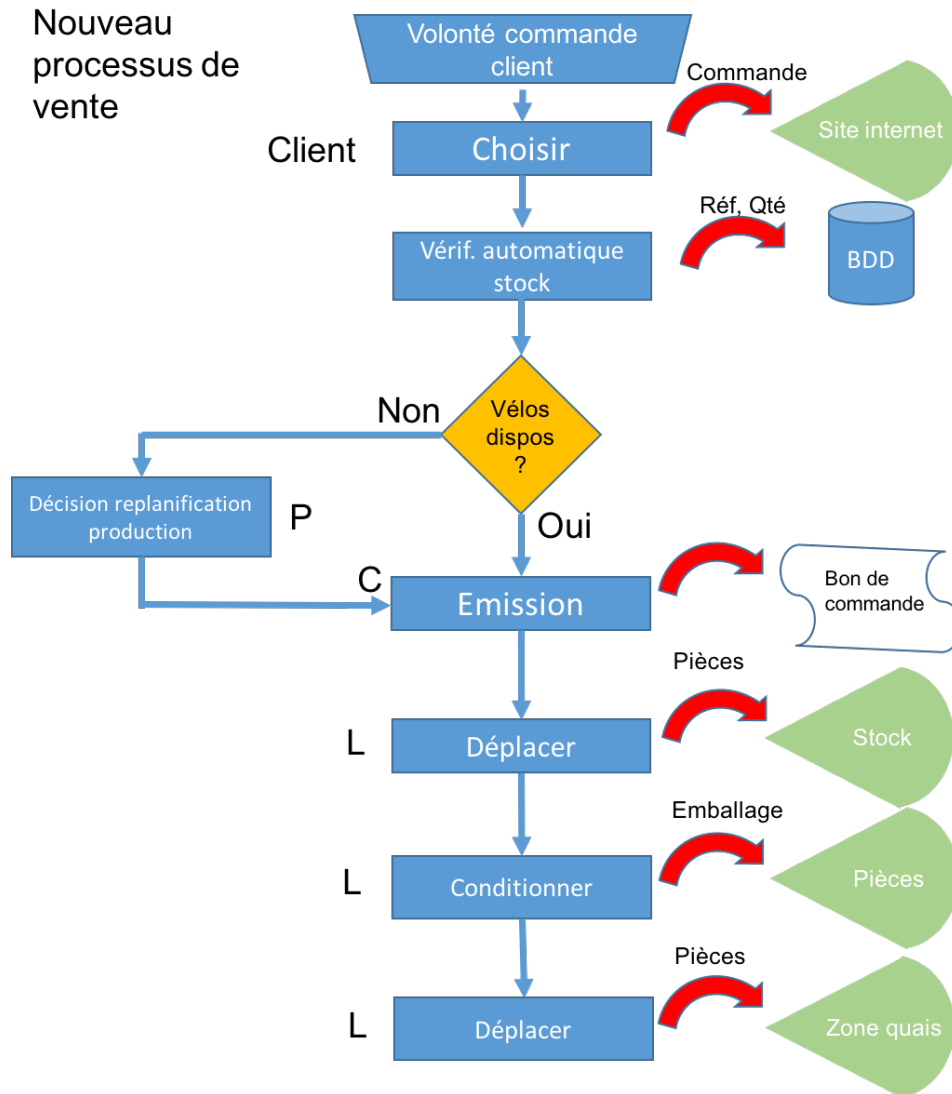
Nouveau processus de vente

Volonté commande client

Commande

Site internet

Client

Choisir

Réf, Qté

BDD

Vérif. automatique stock

Non

Vélos dispos ?

Décision replanification production

P

Oui

C

Emission

Bon de commande

Pièces

L

Déplacer

Stock

Emballage

L

Conditionner

Pièces

Pièces

L

Déplacer

Zone quais